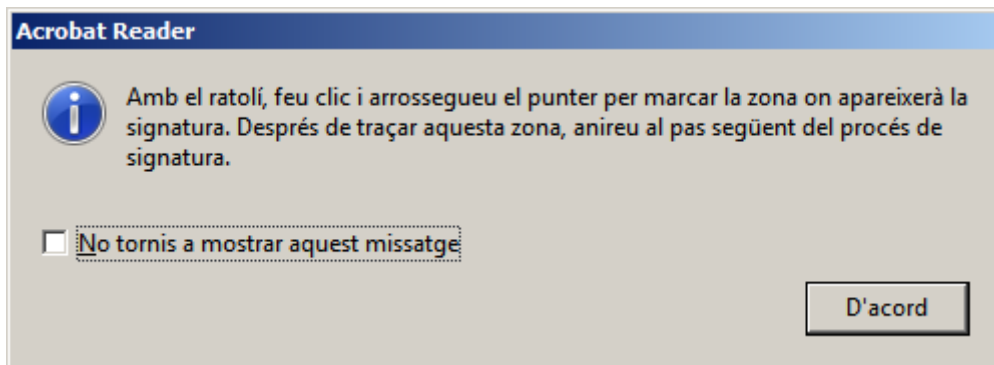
Acrobat Reader

Amb el ratolí, feu clic i arrossegueu el punter per marcar la zona on apareixerà la signatura. Després de traçar aquesta zona, anireu al pas següent del procés de signatura.

No tornis a mostrar aquest missatge

D'acord